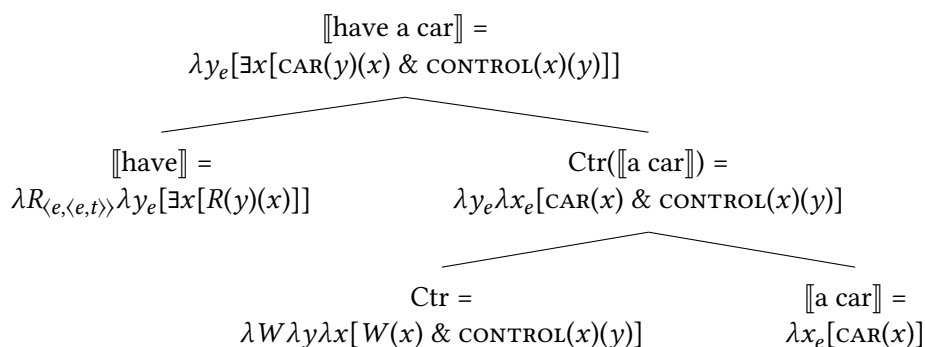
$[\![\text{have a car}]\!] =$
$\lambda y_e[\exists x[\textsc{car}(y)(x) \ \& \ \textsc{control}(x)(y)]]$

$[\![\text{have}]\!] =$
$\lambda R_{\langle e,\langle e,t\rangle\rangle}\lambda y_e[\exists x[R(y)(x)]]$

$\text{Ctr}([\![\text{a car}]\!]) =$
$\lambda y_e \lambda x_e[\textsc{car}(x) \ \& \ \textsc{control}(x)(y)]$

$\text{Ctr} =$
$\lambda W \lambda y \lambda x[W(x) \ \& \ \textsc{control}(x)(y)]$

$[\![\text{a car}]\!] =$
$\lambda x_e[\textsc{car}(x)]$